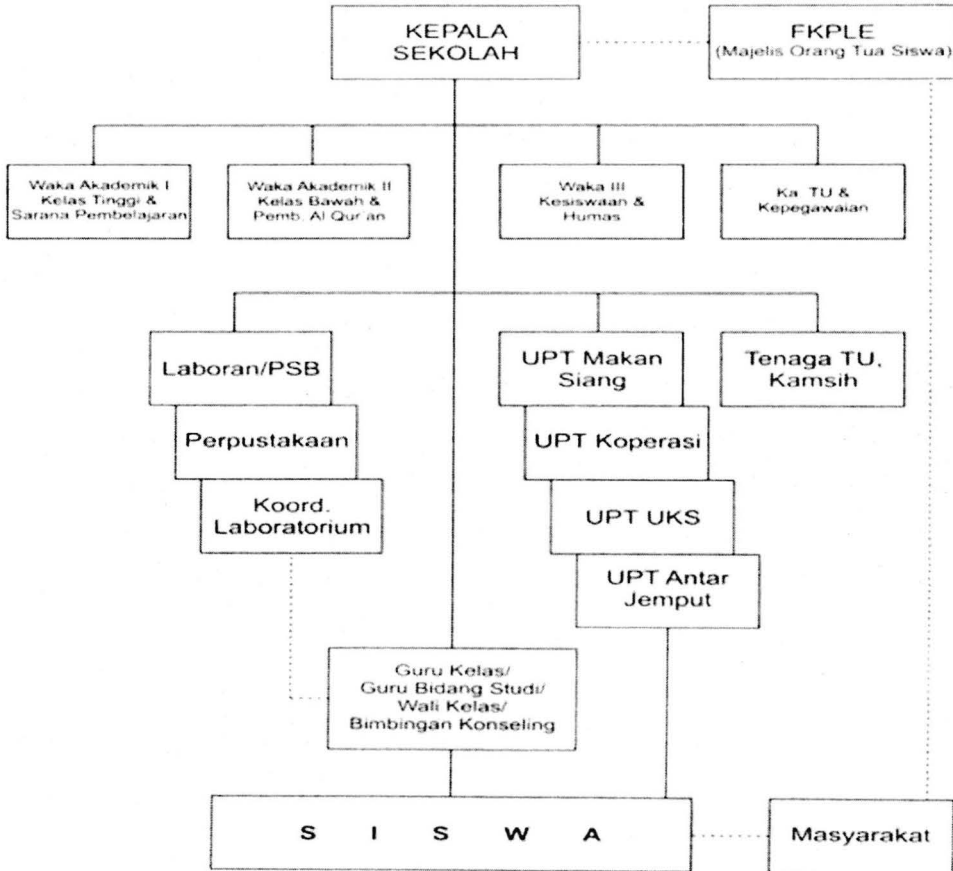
KEPALA SEKOLAH

FKPLE
(Majelis Orang Tua Siswa)

Waka Akademik I
Kelas Tinggi &
Sarana Pembelajaran

Waka Akademik II
Kelas Bawah &
Pemb. Al Qur'an

Waka III
Kesiswaan &
Humas

Ka. TU &
Kepegawaian

Laboran/PSB

Perpustakaan

Koord.
Laboratorium

UPT Makan
Siang

UPT Koperasi

UPT UKS

UPT Antar
Jemput

Tenaga TU,
Kamsih

Guru Kelas/
Guru Bidang Studi/
Wali Kelas/
Bimbingan Konseling

S I S W A

Masyarakat